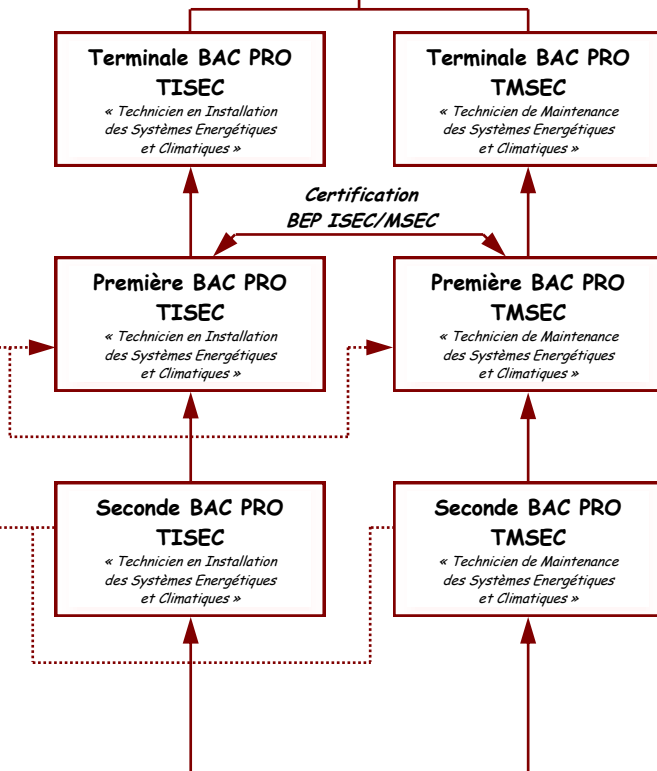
Terminale BAC PRO
TISEC
« Technicien en Installation des Systèmes Energétiques et Climatiques »

Terminale BAC PRO
TMSEC
« Technicien de Maintenance des Systèmes Energétiques et Climatiques »

Certification
BEP ISEC/MSEC

Première BAC PRO
TISEC
« Technicien en Installation des Systèmes Energétiques et Climatiques »

Première BAC PRO
TMSEC
« Technicien de Maintenance des Systèmes Energétiques et Climatiques »

Seconde BAC PRO
TISEC
« Technicien en Installation des Systèmes Energétiques et Climatiques »

Seconde BAC PRO
TMSEC
« Technicien de Maintenance des Systèmes Energétiques et Climatiques »